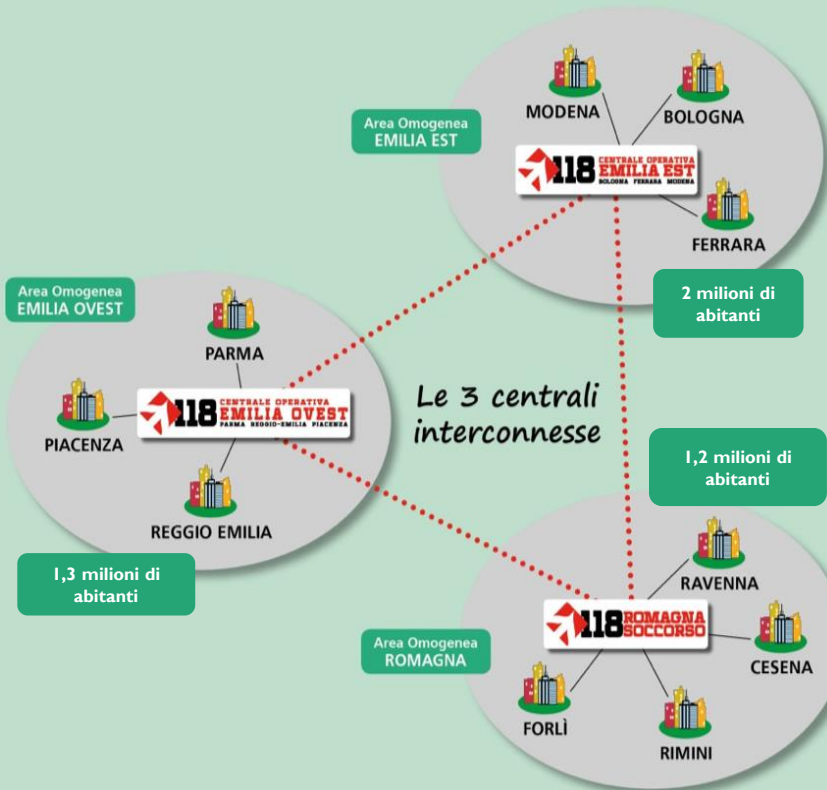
Area Omogenea
EMILIA EST

MODENA

BOLOGNA

118 CENTRALE OPERATIVA EMILIA EST
BOLOGNA FERRARA MODENA

FERRARA

2 milioni di abitanti

Area Omogenea
EMILIA OVEST

PARMA

PIACENZA

118 CENTRALE OPERATIVA EMILIA OVEST
PARMA REGGIO-EMILIA PIACENZA

REGGIO EMILIA

Le 3 centrali interconnesse

1,2 milioni di abitanti

1,3 milioni di abitanti

RAVENNA

Area Omogenea
ROMAGNA

118 ROMAGNA SOCCORSO

CESENA

FORLÌ

RIMINI